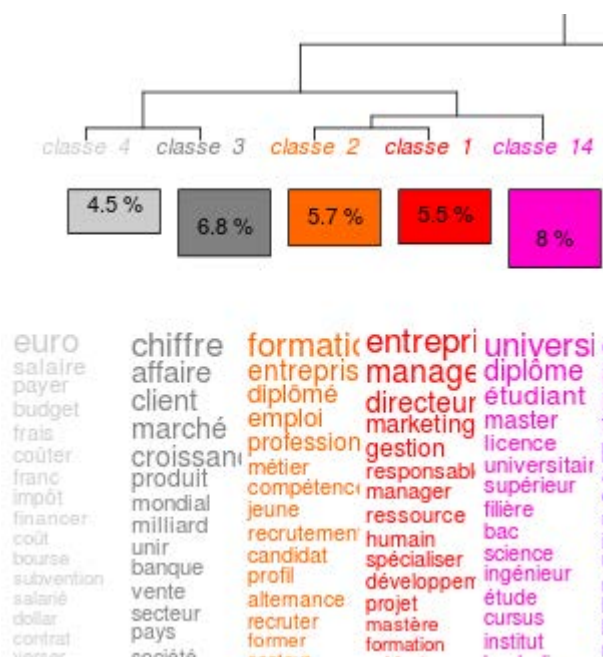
classe 4 classe 3 classe 2 classe 1 classe 14

4.5 %
6.8 %
5.7 %
5.5 %
8 %

euro
salaire
payer
budget
frais
coûter
franc
impôt
financer
coût
bourse
subvention
salarié
dollar
contrat
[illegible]

chiffre
affaire
client
marché
croissan
produit
mondial
milliard
unir
banque
vente
secteur
pays
société

formatio
entrepris
diplômé
emploi
profession
métier
compétence
jeune
recrutemen
candidat
profil
alternance
recruter
former
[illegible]

entrepri
manage
directeur
marketing
gestion
responsabl
manager
ressource
humain
spécialiser
développem
projet
mastère
formation

universi
diplôme
étudiant
master
licence
universitair
supérieur
filière
bac
science
ingénieur
étude
cursus
institut
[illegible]